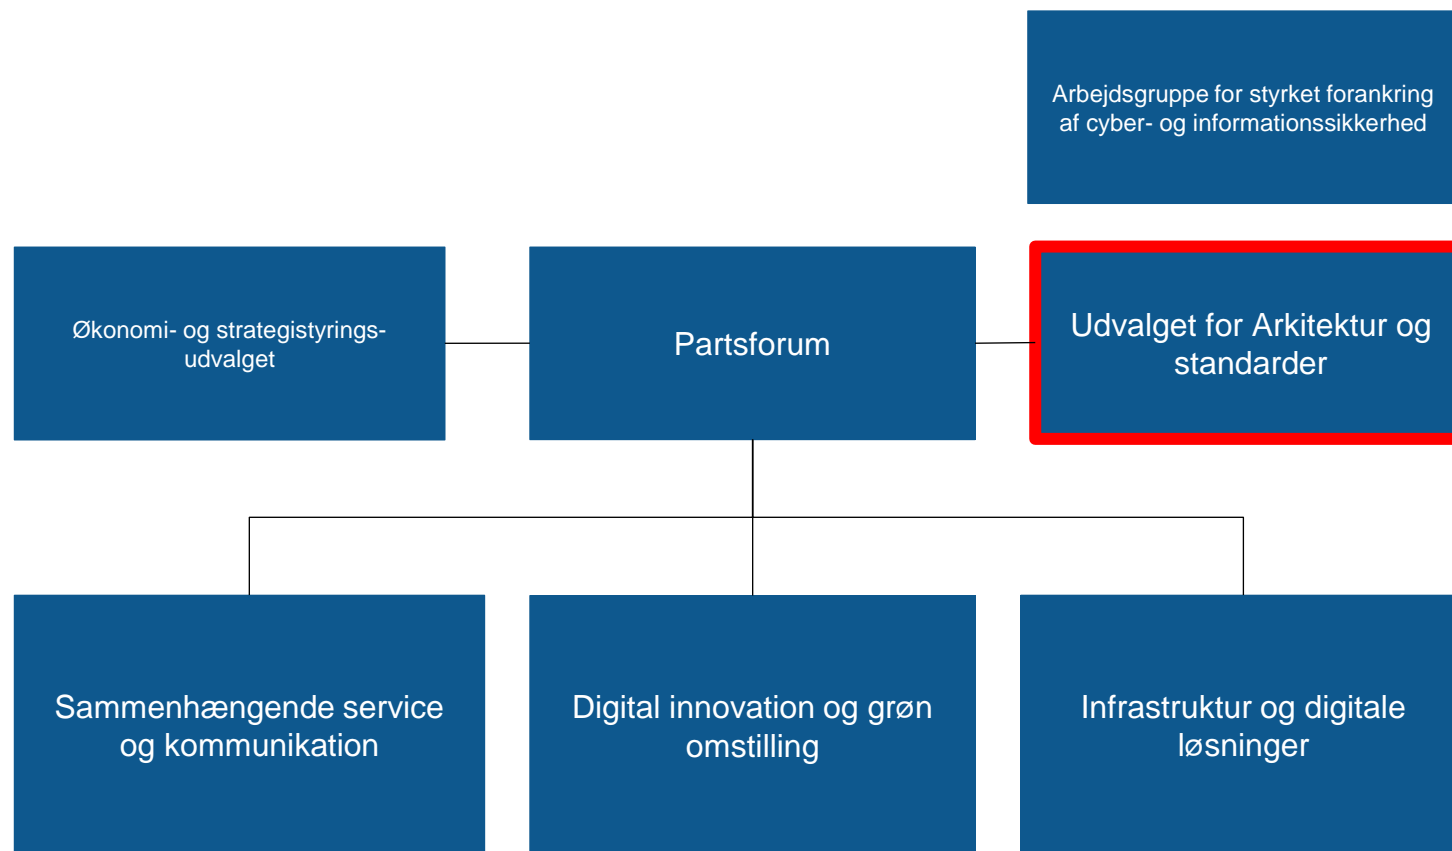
Arbejdsgruppe for styrket forankring af cyber- og informationssikkerhed

Økonomi- og strategistyrings-udvalget

Partsforum

Udvalget for Arkitektur og standarder

Sammenhængende service og kommunikation

Digital innovation og grøn omstilling

Infrastruktur og digitale løsninger